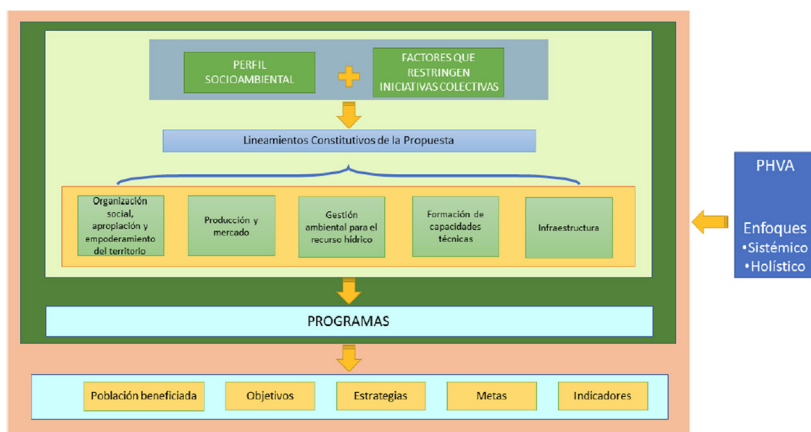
PERFIL SOCIOAMBIENTAL

FACTORES QUE RESTRINGEN INICIATIVAS COLECTIVAS

Lineamientos Constitutivos de la Propuesta

Organización social, apropiación y empoderamiento del territorio

Producción y mercado

Gestión ambiental para el recurso hídrico

Formación de capacidades técnicas

Infraestructura

PROGRAMAS

Población beneficiada

Objetivos

Estrategias

Metas

Indicadores

PHVA

Enfoques
•Sistémico
•Holístico